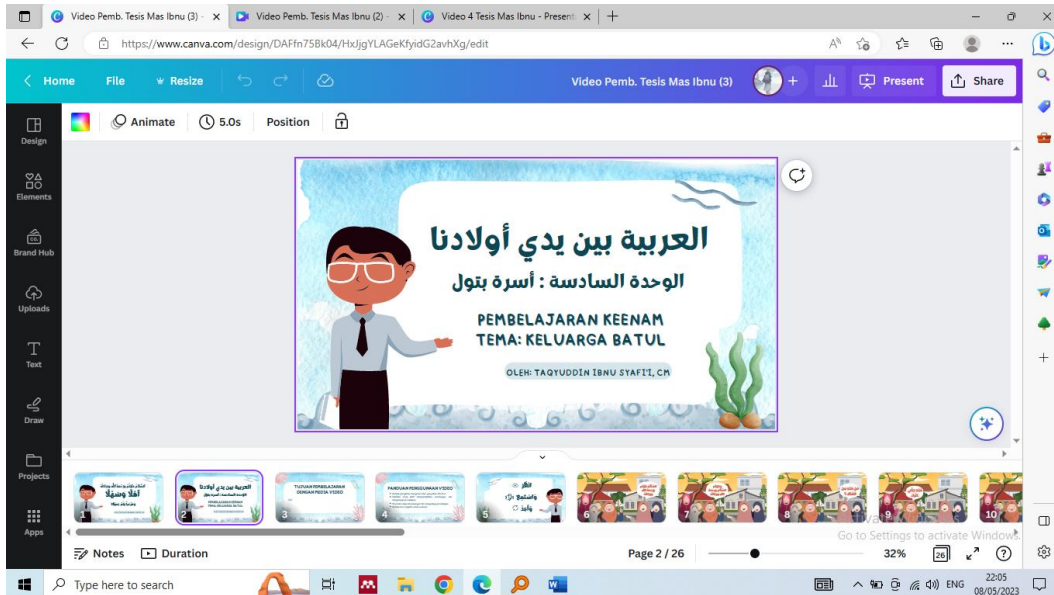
Video Pemb. Tesis Mas Ibnu (3) -
Video Pemb. Tesis Mas Ibnu (2) -
Video 4 Tesis Mas Ibnu - Present

https://www.canva.com/design/DAFfn75Bk04/HxJjgYLAGeKfyidG2avhXg/edit

Home File Resize
Video Pemb. Tesis Mas Ibnu (3)
Present Share

Design
Elements
Brand Hub
Uploads
Text
Draw
Projects
Apps

Animate 5.0s Position

العربية بين يدي أولادنا
الوحدة السادسة : أسرة بتول
PEMBELAJARAN KEENAM
TEMA: KELUARGA BATUL
OLEH: TAQYUDDIN IBNU SYAFI'I, CM

أهلا وسهلا
TUJUAN PEMBELAJARAN DENGAN MEDIA VIDEO
PANDUAN PENGGUNAAN VIDEO
انظر واستمع وأعد

Notes Duration
Page 2 / 26
32%
26
Activate Windows
Go to Settings to activate Windows.

Type here to search
ENG 22:05 08/05/2023